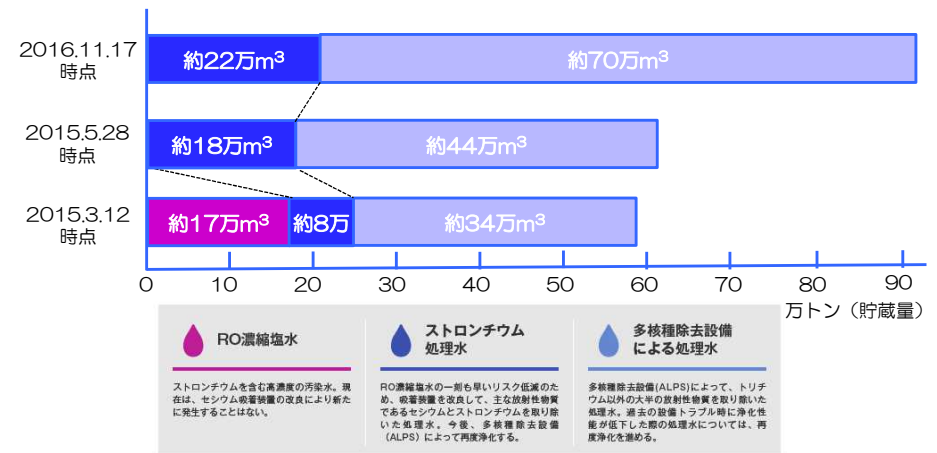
2016.11.17
時点

約22万$m^3$

約70万$m^3$

2015.5.28
時点

約18万$m^3$

約44万$m^3$

2015.3.12
時点

約17万$m^3$

約8万

約34万$m^3$

0 10 20 30 40 50 60 70 80 90

万トン（貯蔵量）

RO濃縮塩水

ストロンチウムを含む高濃度の汚染水。現在は、セシウム吸着装置の改良により新たに発生することはない。

ストロンチウム処理水

RO濃縮塩水の一刻も早いリスク低減のため、吸着装置を改良して、主な放射性物質であるセシウムとストロンチウムを取り除いた処理水。今後、多核種除去設備（ALPS）によって再度浄化する。

多核種除去設備による処理水

多核種除去設備(ALPS)によって、トリチウム以外の大半の放射性物質を取り除いた処理水。過去の設備トラブル時に浄化性能が低下した際の処理水については、再度浄化を進める。